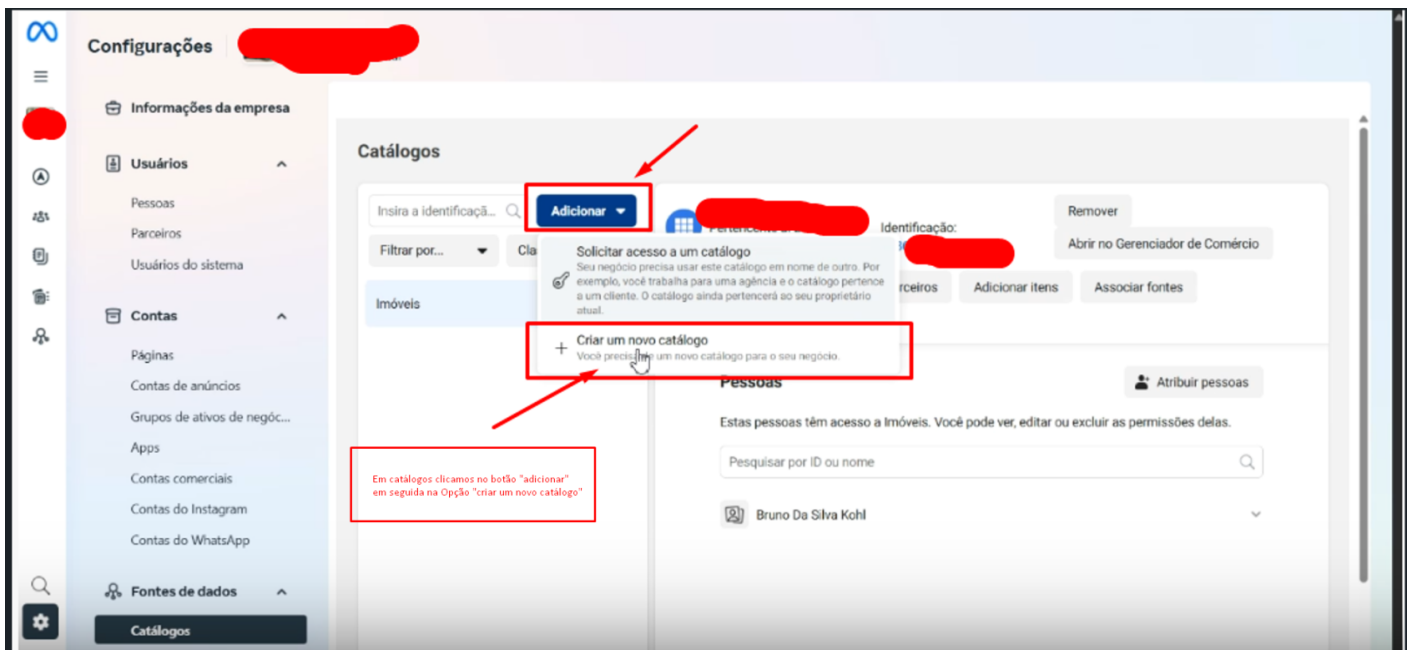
Configurações

Informações da empresa

Usuários

Pessoas

Parceiros

Usuários do sistema

Contas

Páginas

Contas de anúncios

Grupos de ativos de negóc...

Apps

Contas comerciais

Contas do Instagram

Contas do WhatsApp

Fontes de dados

Catálogos

Catálogos

Insira a identificaçã...

Adicionar

Filtrar por...

Cla

Imóveis

Solicitar acesso a um catálogo
Seu negócio precisa usar este catálogo em nome de outro. Por exemplo, você trabalha para uma agência e o catálogo pertence a um cliente. O catálogo ainda pertencerá ao seu proprietário atual.

Criar um novo catálogo
Você precis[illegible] um novo catálogo para o seu negócio.

Identificação:

Remover

Abrir no Gerenciador de Comércio

rceiros

Adicionar itens

Associar fontes

Pessoas

Atribuir pessoas

Estas pessoas têm acesso a Imóveis. Você pode ver, editar ou excluir as permissões delas.

Pesquisar por ID ou nome

Bruno Da Silva Kohl

Em catálogos clicamos no botão "adicionar" em seguida na Opção "criar um novo catálogo"